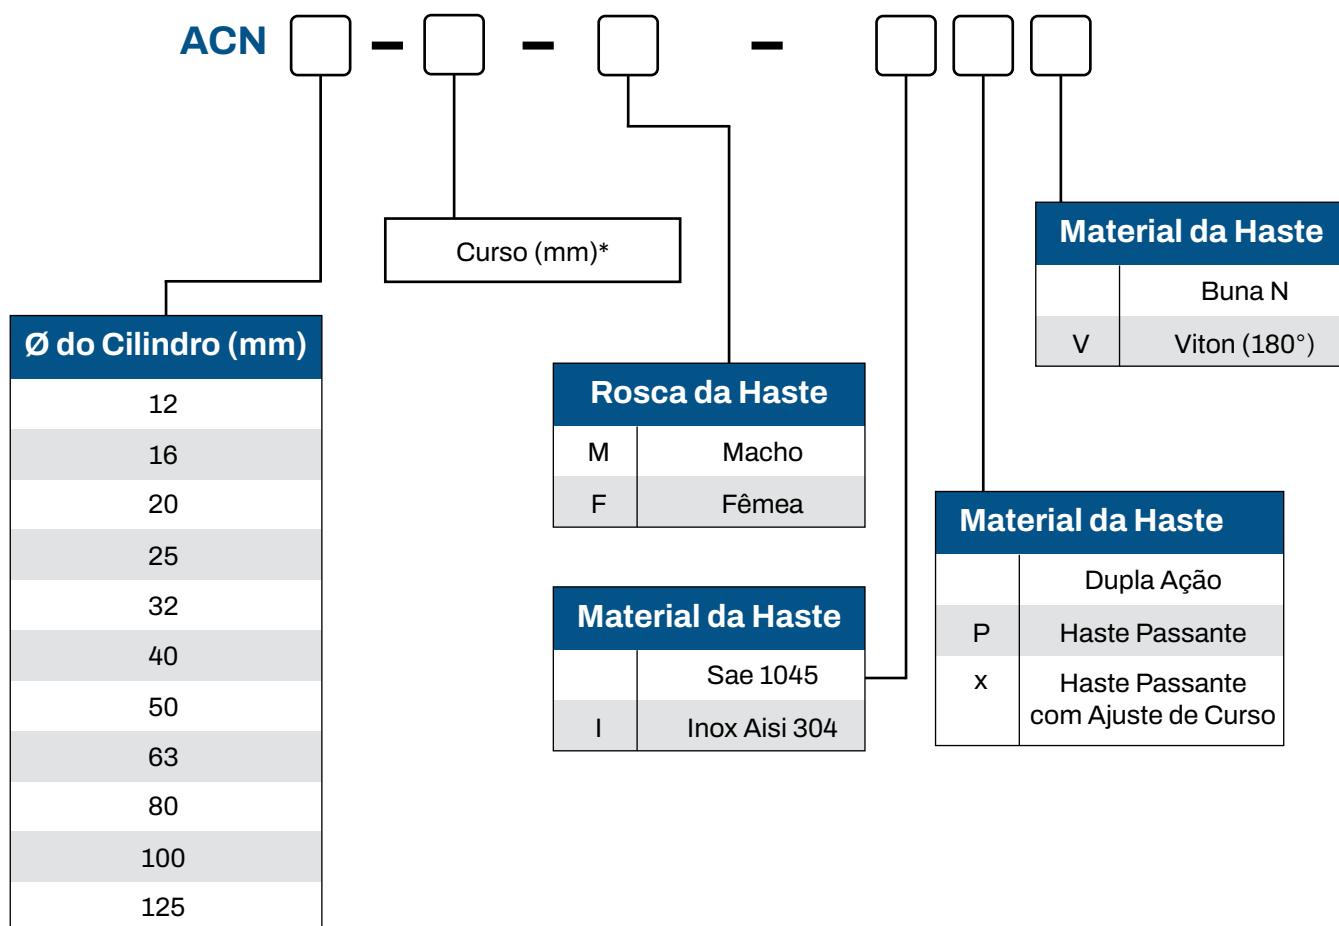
ACN – – –

Curso (mm)*

| Ø do Cilindro (mm) |
|---|
| 12 |
| 16 |
| 20 |
| 25 |
| 32 |
| 40 |
| 50 |
| 63 |
| 80 |
| 100 |
| 125 |

| Rosca da Haste | |
|---|---|
| M | Macho |
| F | Fêmea |

| Material da Haste | |
|---|---|
| | Sae 1045 |
| I | Inox Aisi 304 |

| Material da Haste | |
|---|---|
| | Dupla Ação |
| P | Haste Passante |
| x | Haste Passante com Ajuste de Curso |

| Material da Haste | |
|---|---|
| | Buna N |
| V | Viton (180°) |